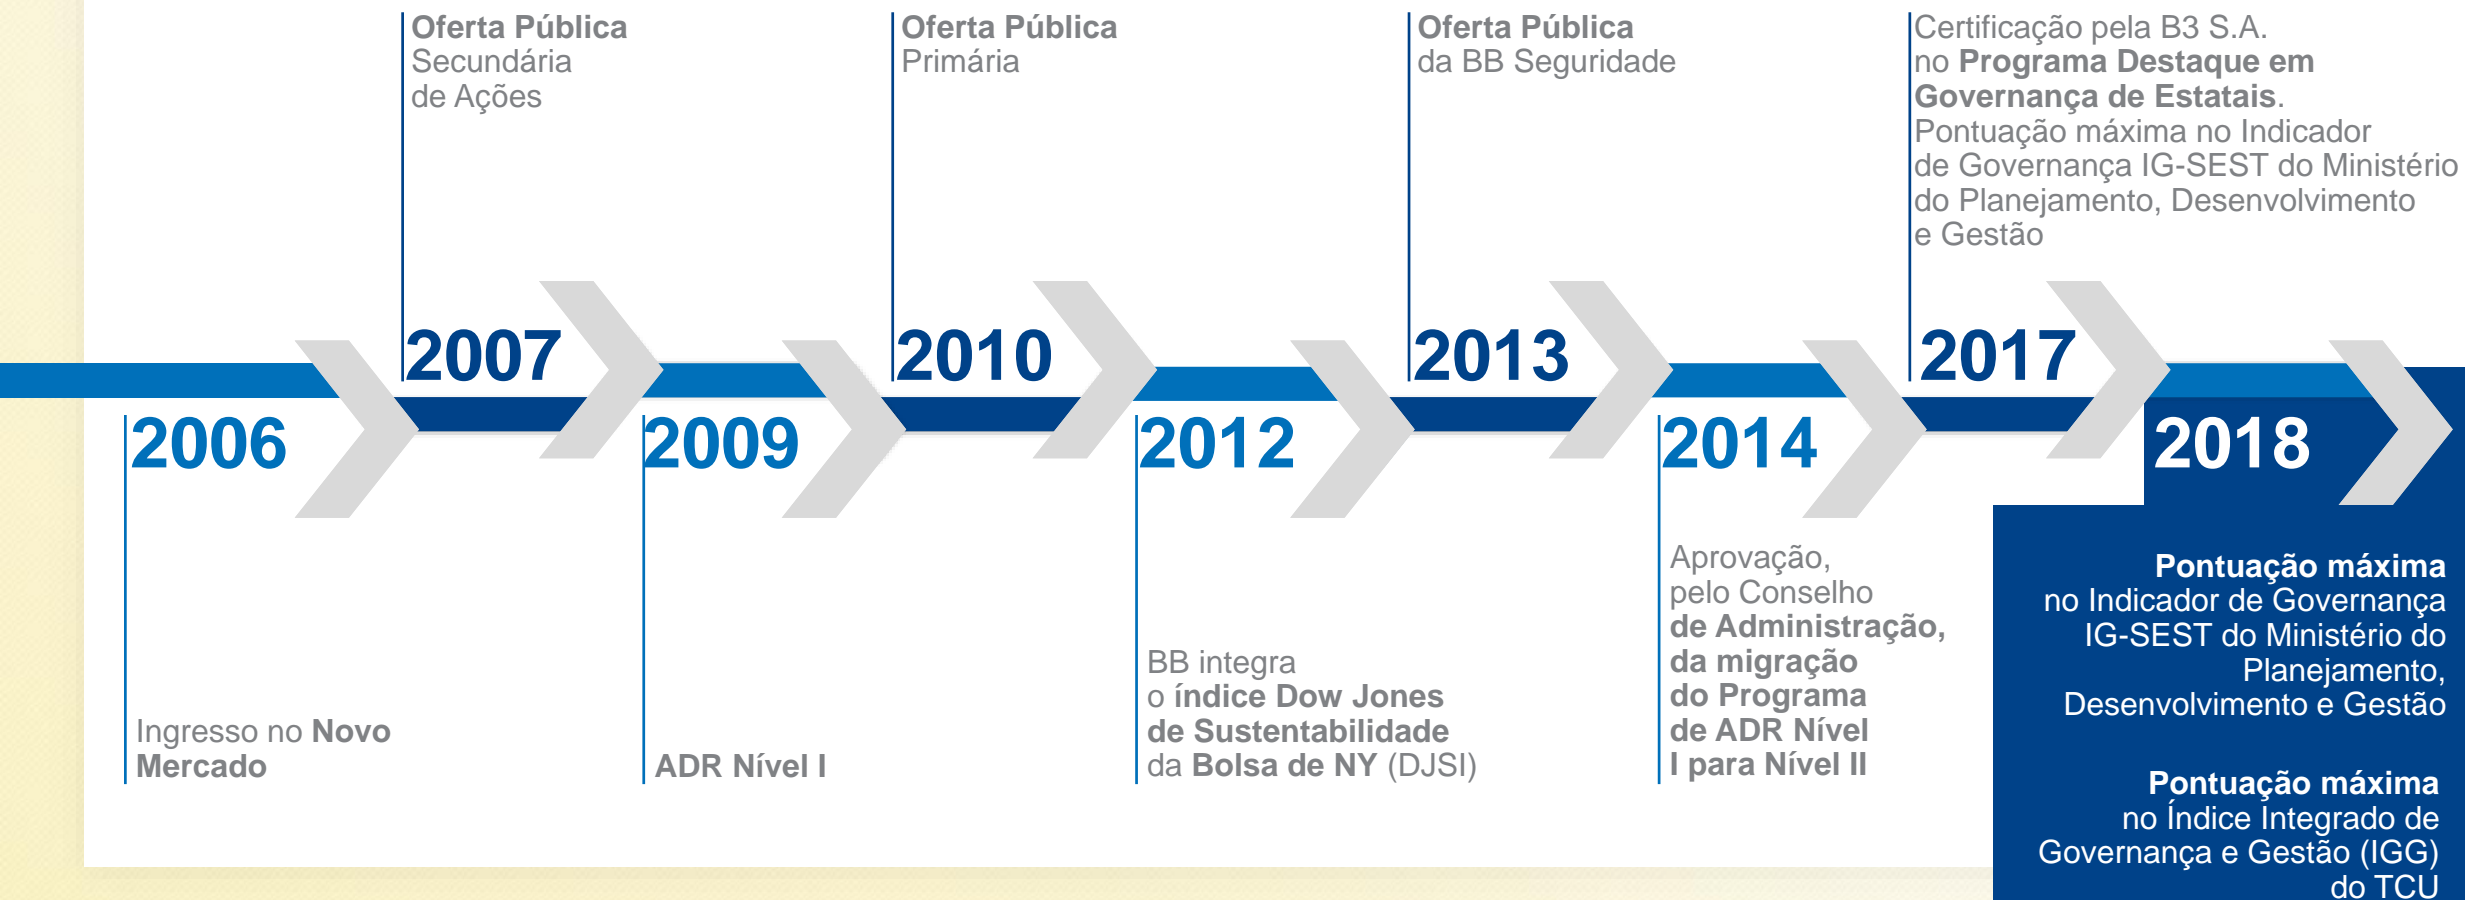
Oferta Pública Secundária de Ações

Oferta Pública Primária

Oferta Pública da BB Seguridade

Certificação pela B3 S.A. no **Programa Destaque em Governança de Estatais**. Pontuação máxima no Indicador de Governança IG-SEST do Ministério do Planejamento, Desenvolvimento e Gestão

2007

2010

2013

2017

2006

2009

2012

2014

2018

Ingresso no **Novo Mercado**

ADR Nível I

BB integra o **índice Dow Jones de Sustentabilidade** da **Bolsa de NY** (DJSI)

Aprovação, pelo Conselho **de Administração, da migração do Programa de ADR Nível I para Nível II**

**Pontuação máxima** no Indicador de Governança IG-SEST do Ministério do Planejamento, Desenvolvimento e Gestão

**Pontuação máxima** no Índice Integrado de Governança e Gestão (IGG) do TCU